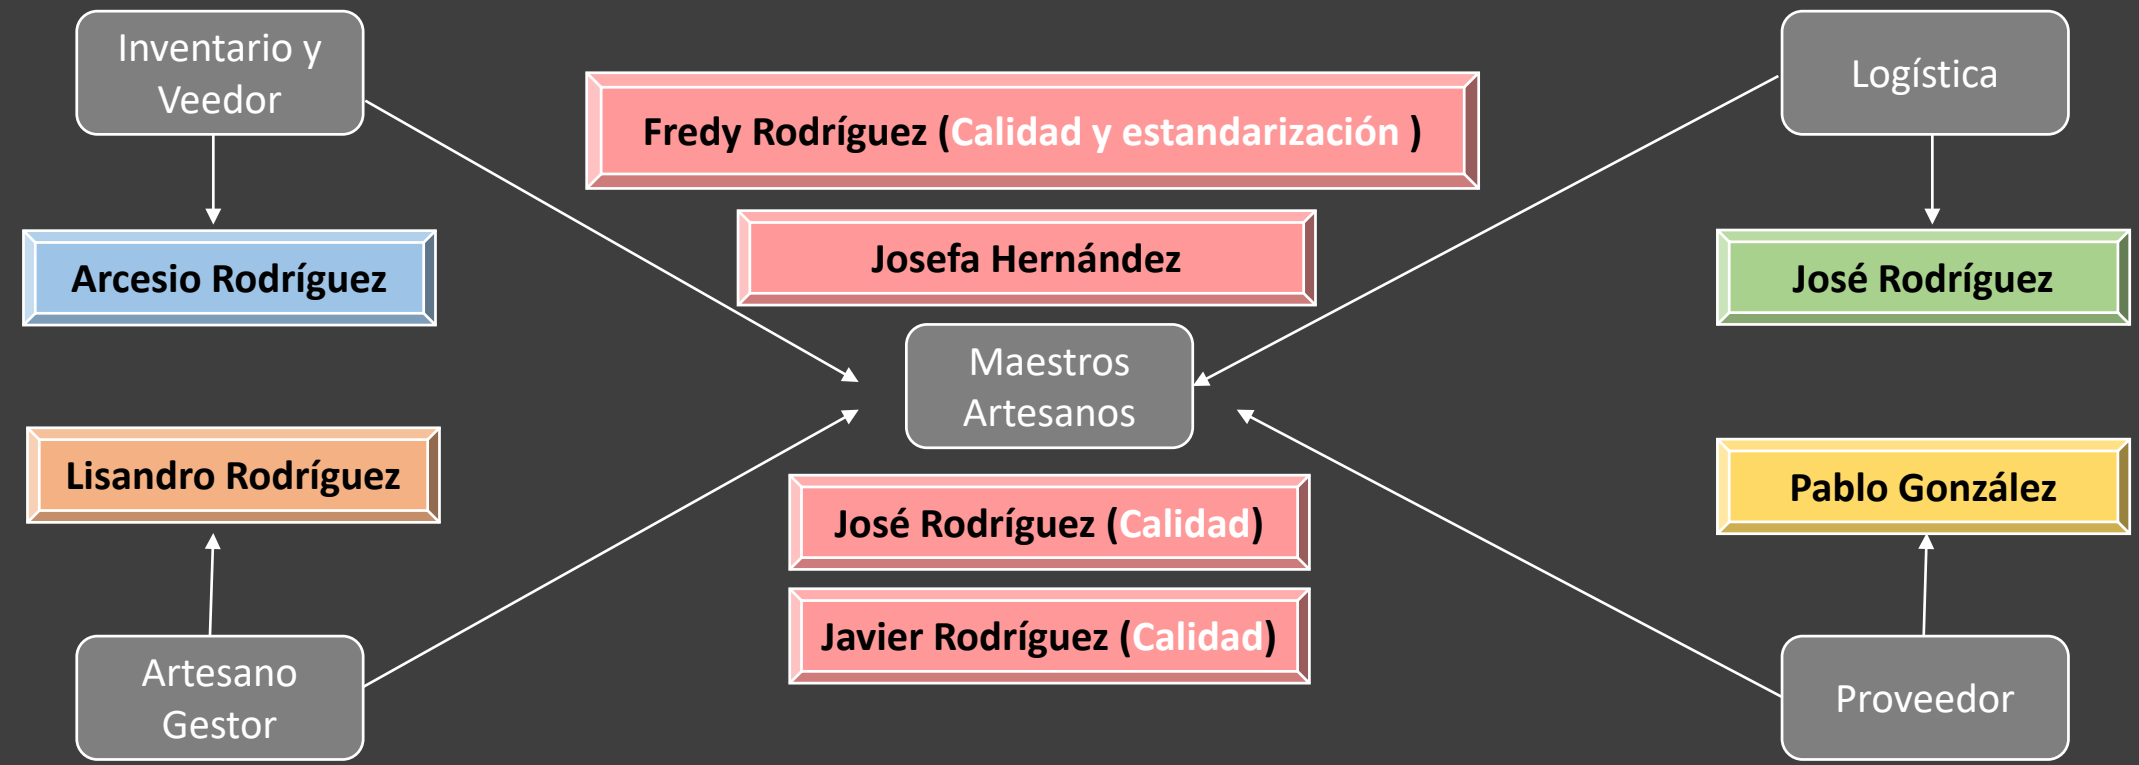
Inventario y Veedor

Arcesio Rodríguez

Fredy Rodríguez (Calidad y estandarización )

Josefa Hernández

Maestros Artesanos

José Rodríguez (Calidad)

Javier Rodríguez (Calidad)

Logística

José Rodríguez

Lisandro Rodríguez

Artesano Gestor

Pablo González

Proveedor